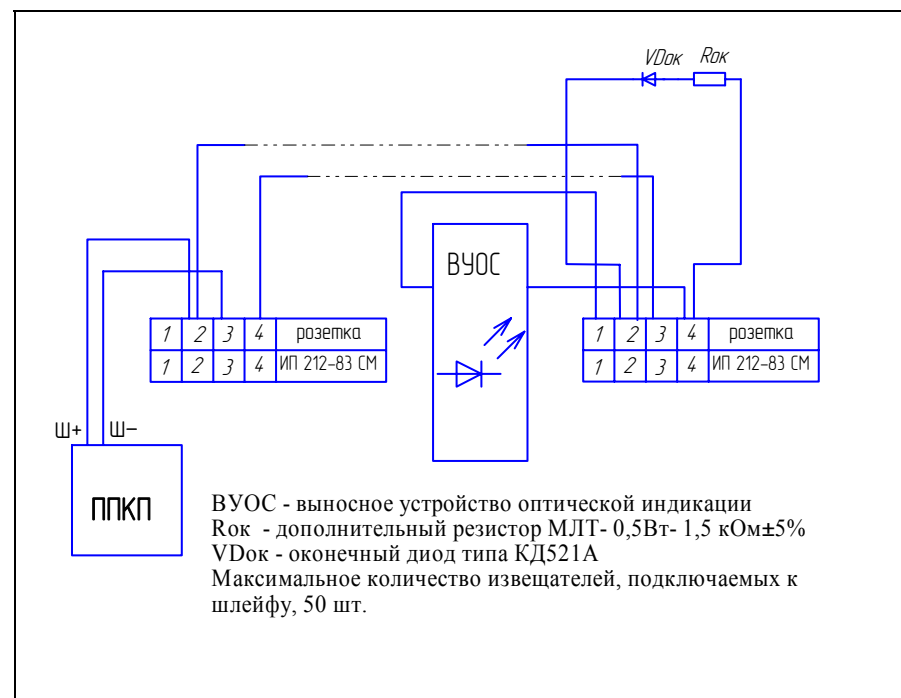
VDок Rок

ВУОС

| 1 | 2 | 3 | 4 | розетка |
|---|---|---|---|---|
| 1 | 2 | 3 | 4 | ИП 212-83 СМ |

| 1 | 2 | 3 | 4 | розетка |
|---|---|---|---|---|
| 1 | 2 | 3 | 4 | ИП 212-83 СМ |

Ш+ Ш–

ППКП

ВУОС - выносное устройство оптической индикации
Rок - дополнительный резистор МЛТ- 0,5Вт- 1,5 кОм±5%
VDок - оконечный диод типа КД521А
Максимальное количество извещателей, подключаемых к шлейфу, 50 шт.